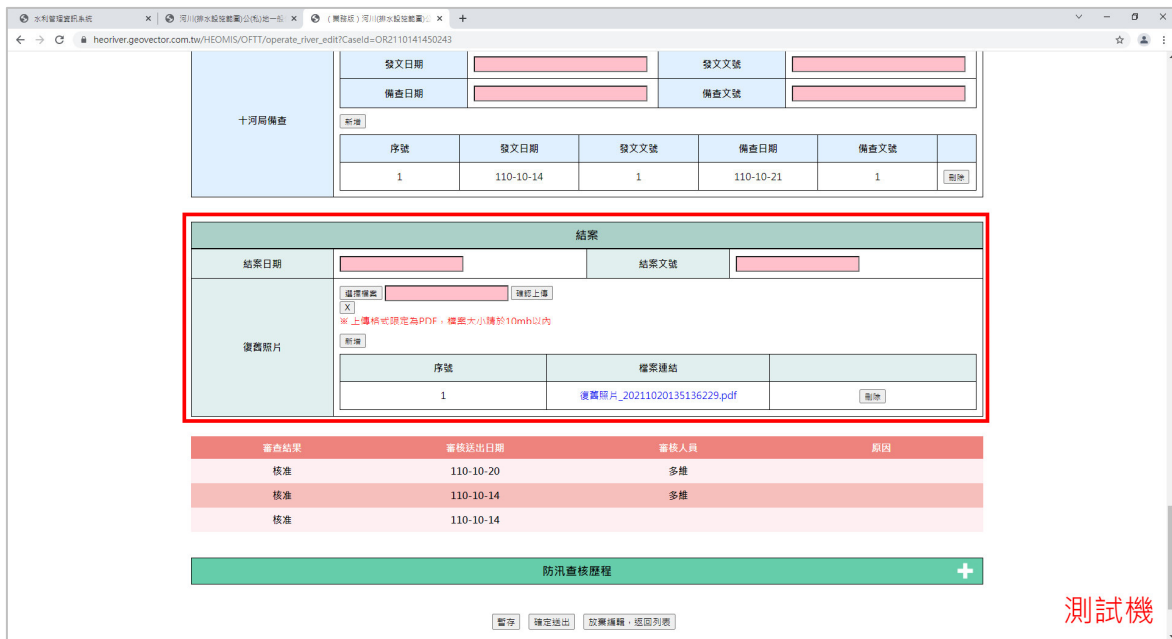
水利管理資訊系統 × | 河川(排水)設施範圍)公(私)地一階 × | （業務版）河川(排水)設施範圍)公 × | +

heoriver.geovector.com.tw/HEOMIS/OFTT/operate_river_edit?CaseId=OR2110141450243

| 十河局備查 | 發文日期 | | 發文文號 | |
|---|---|---|---|---|
| | 備查日期 | | 備查文號 | |

新增

| 序號 | 發文日期 | 發文文號 | 備查日期 | 備查文號 | |
|---|---|---|---|---|---|
| 1 | 110-10-14 | 1 | 110-10-21 | 1 | 刪除 |

結案

| 結案日期 | | 結案文號 | |
|---|---|---|---|

復舊照片

選擇檔案 確認上傳
X
※ 上傳格式限定為PDF，檔案大小請於10mb以內
新增

| 序號 | 檔案連結 | |
|---|---|---|
| 1 | 復舊照片_20211020135136229.pdf | 刪除 |

| 審查結果 | 審核送出日期 | 審核人員 | 原因 |
|---|---|---|---|
| 核准 | 110-10-20 | 多維 | |
| 核准 | 110-10-14 | 多維 | |
| 核准 | 110-10-14 | | |

防汛查核歷程 +

暫存 確定送出 放棄編輯，返回列表

測試機